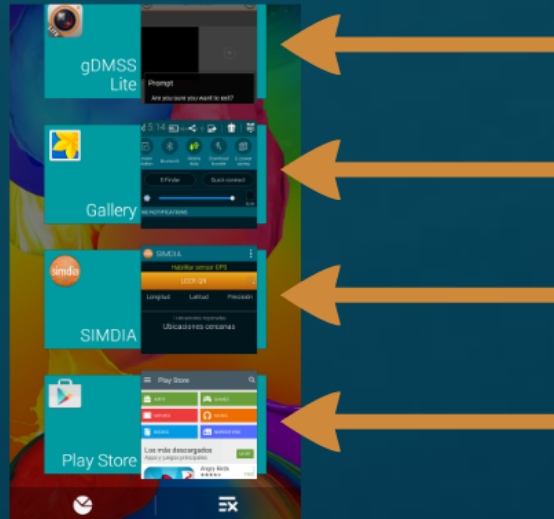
gDMSS Lite

Prompt

Are you sure you want to exit?

Gallery

5:14

Wi-Finder

Quick connect

NO NOTIFICATIONS

SIMDIA

Habilitar sensor GPS

LEER QR

Longitud

Latitud

Precisión

Ubicaciones cercanas

Play Store

Play Store

Los más descargados

Angry Birds

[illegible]